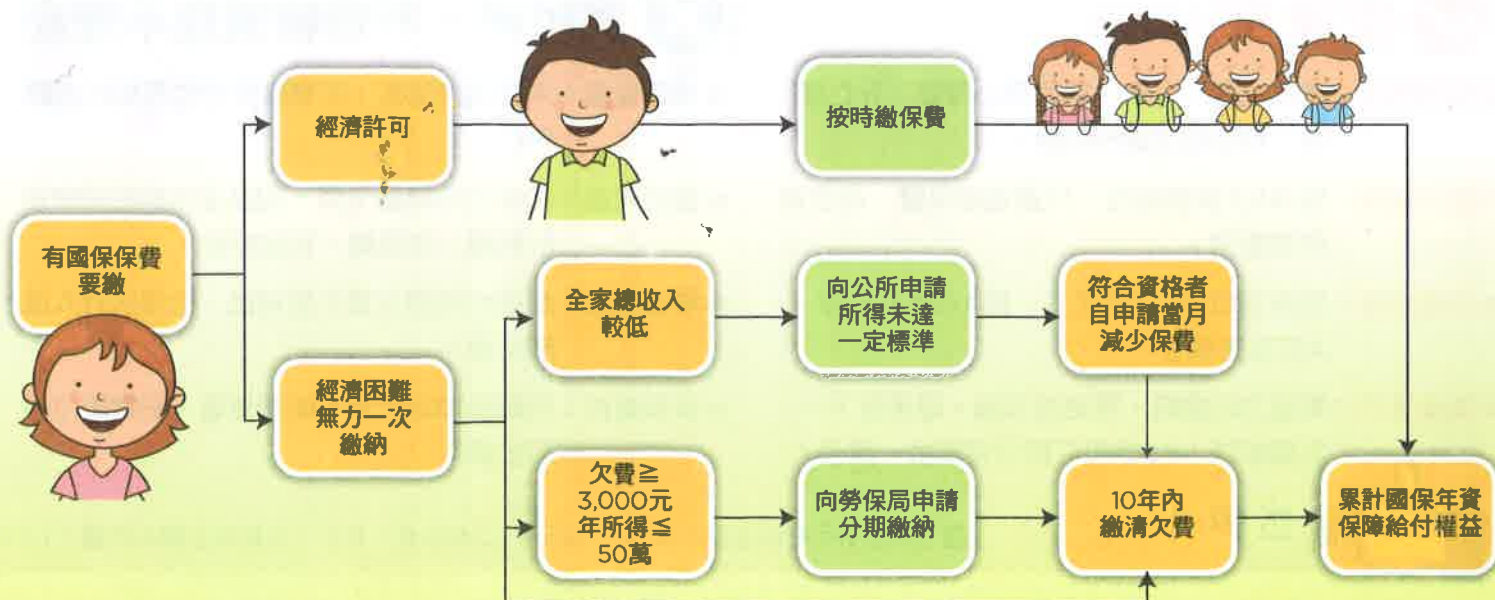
經濟許可

按時繳保費

有國保保費要繳

全家總收入較低

向公所申請所得未達一定標準

符合資格者自申請當月減少保費

經濟困難無力一次繳納

欠費≧3,000元年所得≦50萬

向勞保局申請分期繳納

10年內繳清欠費

累計國保年資保障給付權益